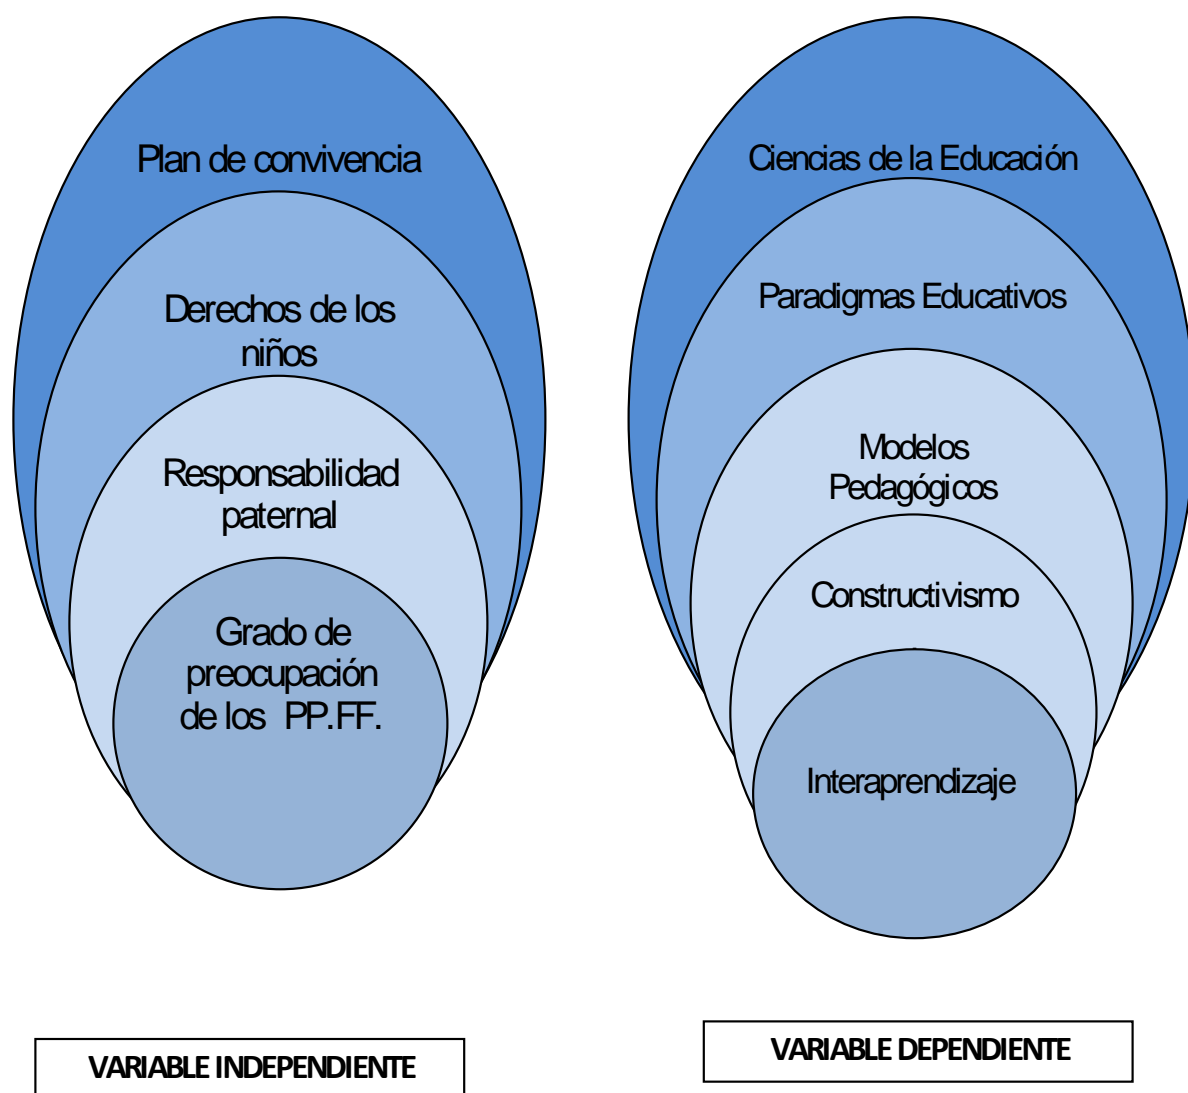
Plan de convivencia

Derechos de los niños

Responsabilidad paternal

Grado de preocupación de los PP.FF.

VARIABLE INDEPENDIENTE

Ciencias de la Educación

Paradigmas Educativos

Modelos Pedagógicos

Constructivismo

Interaprendizaje

VARIABLE DEPENDIENTE